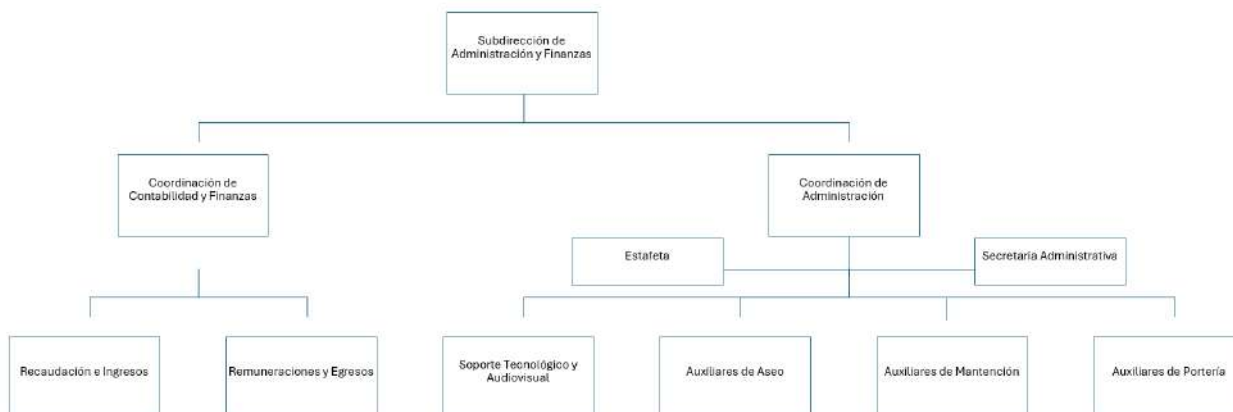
Subdirección de Administración y Finanzas

Coordinación de Contabilidad y Finanzas

Coordinación de Administración

Estafeta

Secretaria Administrativa

Recaudación e Ingresos

Remuneraciones y Egresos

Soporte Tecnológico y Audiovisual

Auxiliares de Aseo

Auxiliares de Mantención

Auxiliares de Portería